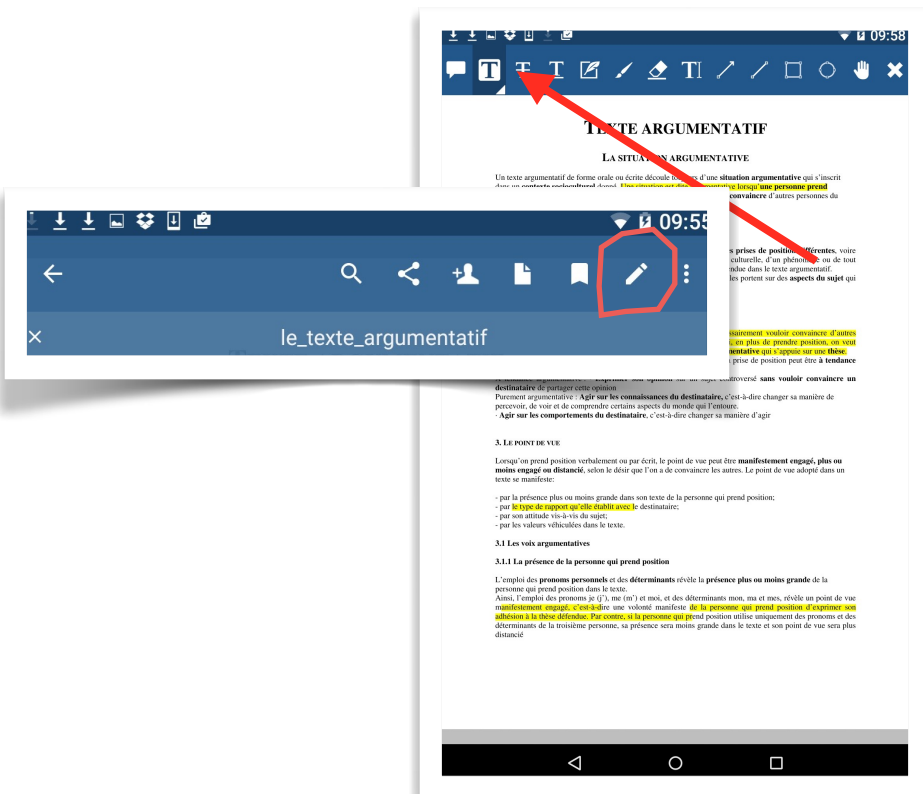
09:58

TEXTE ARGUMENTATIF

LA SITUATION ARGUMENTATIVE

Un texte argumentatif de forme orale ou écrite découle toujours d'une situation argumentative qui s'inscrit dans un contexte socioculturel donné. Une situation est dite argumentative lorsqu'une personne prend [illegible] convaincre d'autres personnes du

09:55

le_texte_argumentatif

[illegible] prises de position différentes, voire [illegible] culturelle, d'un phénomène ou de tout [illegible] ndue dans le texte argumentatif. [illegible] les portent sur des aspects du sujet qui

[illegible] ssairement vouloir convaincre d'autres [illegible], en plus de prendre position, on veut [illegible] mentative qui s'appuie sur une thèse. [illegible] prise de position peut être à tendance

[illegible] Exprimer son opinion sur un sujet controversé sans vouloir convaincre un destinataire de partager cette opinion
Purement argumentative : Agir sur les connaissances du destinataire, c'est-à-dire changer sa manière de percevoir, de voir et de comprendre certains aspects du monde qui l'entoure.
- Agir sur les comportements du destinataire, c'est-à-dire changer sa manière d'agir

3. LE POINT DE VUE

Lorsqu'on prend position verbalement ou par écrit, le point de vue peut être manifestement engagé, plus ou moins engagé ou distancié, selon le désir que l'on a de convaincre les autres. Le point de vue adopté dans un texte se manifeste:

- par la présence plus ou moins grande dans son texte de la personne qui prend position;
- par le type de rapport qu'elle établit avec le destinataire;
- par son attitude vis-à-vis du sujet;
- par les valeurs véhiculées dans le texte.

3.1 Les voix argumentatives

3.1.1 La présence de la personne qui prend position

L'emploi des pronoms personnels et des déterminants révèle la présence plus ou moins grande de la personne qui prend position dans le texte.
Ainsi, l'emploi des pronoms je (j'), me (m') et moi, et des déterminants mon, ma et mes, révèle un point de vue manifestement engagé, c'est-à-dire une volonté manifeste de la personne qui prend position d'exprimer son adhésion à la thèse défendue. Par contre, si la personne qui prend position utilise uniquement des pronoms et des déterminants de la troisième personne, sa présence sera moins grande dans le texte et son point de vue sera plus distancié